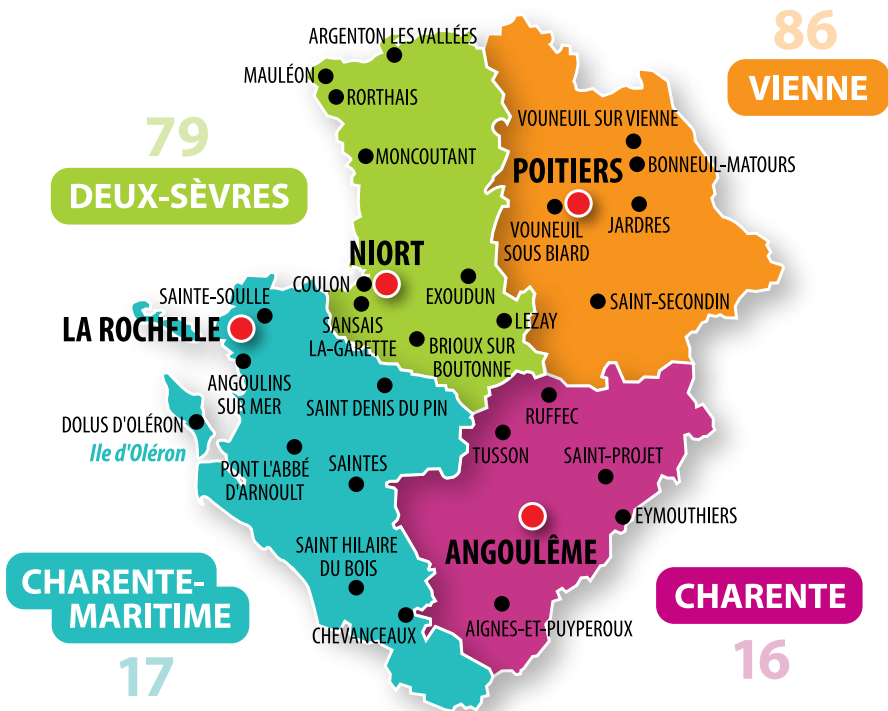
86
VIENNE

79
DEUX-SÈVRES

ARGENTON LES VALLÉES
MAULÉON
RORTHAIS
MONCOUTANT

VOUNEUIL SUR VIENNE
POITIERS
BONNEUIL-MATOURS
VOUNEUIL SOUS BIARD
JARDRES

NIORT
COULON
EXOUDUN
SAINTE-SOULLE
SAINT-SECONDIN
LA ROCHELLE
SANSAIS LA-GARETTE
LEZAY
BRIOUX SUR BOUTONNE
ANGOULINS SUR MER
SAINT DENIS DU PIN
RUFFEC
DOLUS D'OLÉRON
Ile d'Oléron
TUSSON
SAINT-PROJET
PONT L'ABBÉ D'ARNOULT
SAINTES
EYMOUTHIERS
ANGOULÊME
SAINT HILAIRE DU BOIS
CHEVANCEAUX
AIGNES-ET-PUYPEROUX

CHARENTE-MARITIME
17

CHARENTE
16